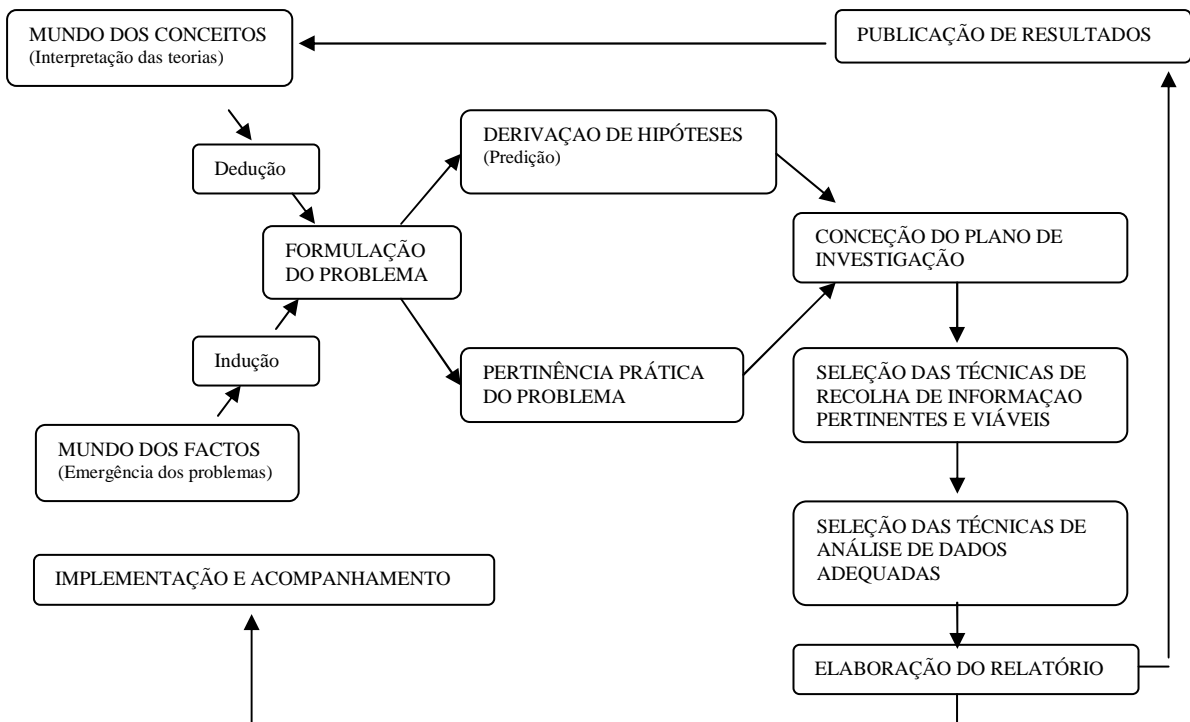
MUNDO DOS CONCEITOS
(Interpretação das teorias)

PUBLICAÇÃO DE RESULTADOS

Dedução

DERIVAÇAO DE HIPÓTESES
(Predição)

FORMULAÇÃO DO PROBLEMA

CONCEÇÃO DO PLANO DE INVESTIGAÇÃO

Indução

PERTINÊNCIA PRÁTICA DO PROBLEMA

SELEÇÃO DAS TÉCNICAS DE RECOLHA DE INFORMAÇAO PERTINENTES E VIÁVEIS

MUNDO DOS FACTOS
(Emergência dos problemas)

SELEÇÃO DAS TÉCNICAS DE ANÁLISE DE DADOS ADEQUADAS

IMPLEMENTAÇÃO E ACOMPANHAMENTO

ELABORAÇÃO DO RELATÓRIO